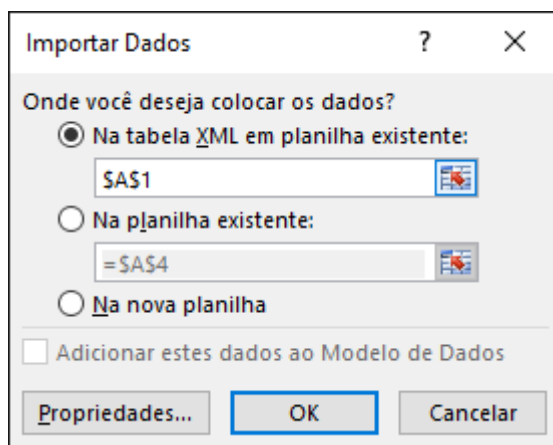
Importar Dados ? ×

Onde você deseja colocar os dados?

Na tabela XML em planilha existente:

$AS1

Na planilha existente:

=$AS4

Na nova planilha

Adicionar estes dados ao Modelo de Dados

Propriedades... OK Cancelar